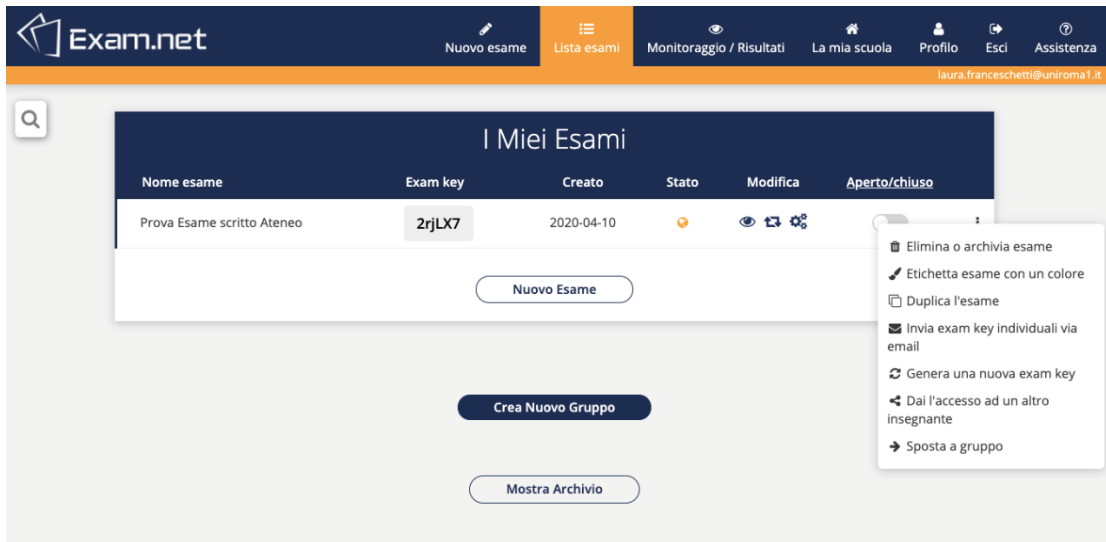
Exam.net

Nuovo esame | Lista esami | Monitoraggio / Risultati | La mia scuola | Profilo | Esci | Assistenza

laura.franceschetti@uniroma1.it

I Miei Esami

| Nome esame | Exam key | Creato | Stato | Modifica | Aperto/chiuso |
|---|---|---|---|---|---|
| Prova Esame scritto Ateneo | 2rjLX7 | 2020-04-10 | | | |

Nuovo Esame

Elimina o archivia esame
Etichetta esame con un colore
Duplica l'esame
Invia exam key individuali via email
Genera una nuova exam key
Dai l'accesso ad un altro insegnante
Sposta a gruppo

Crea Nuovo Gruppo

Mostra Archivio